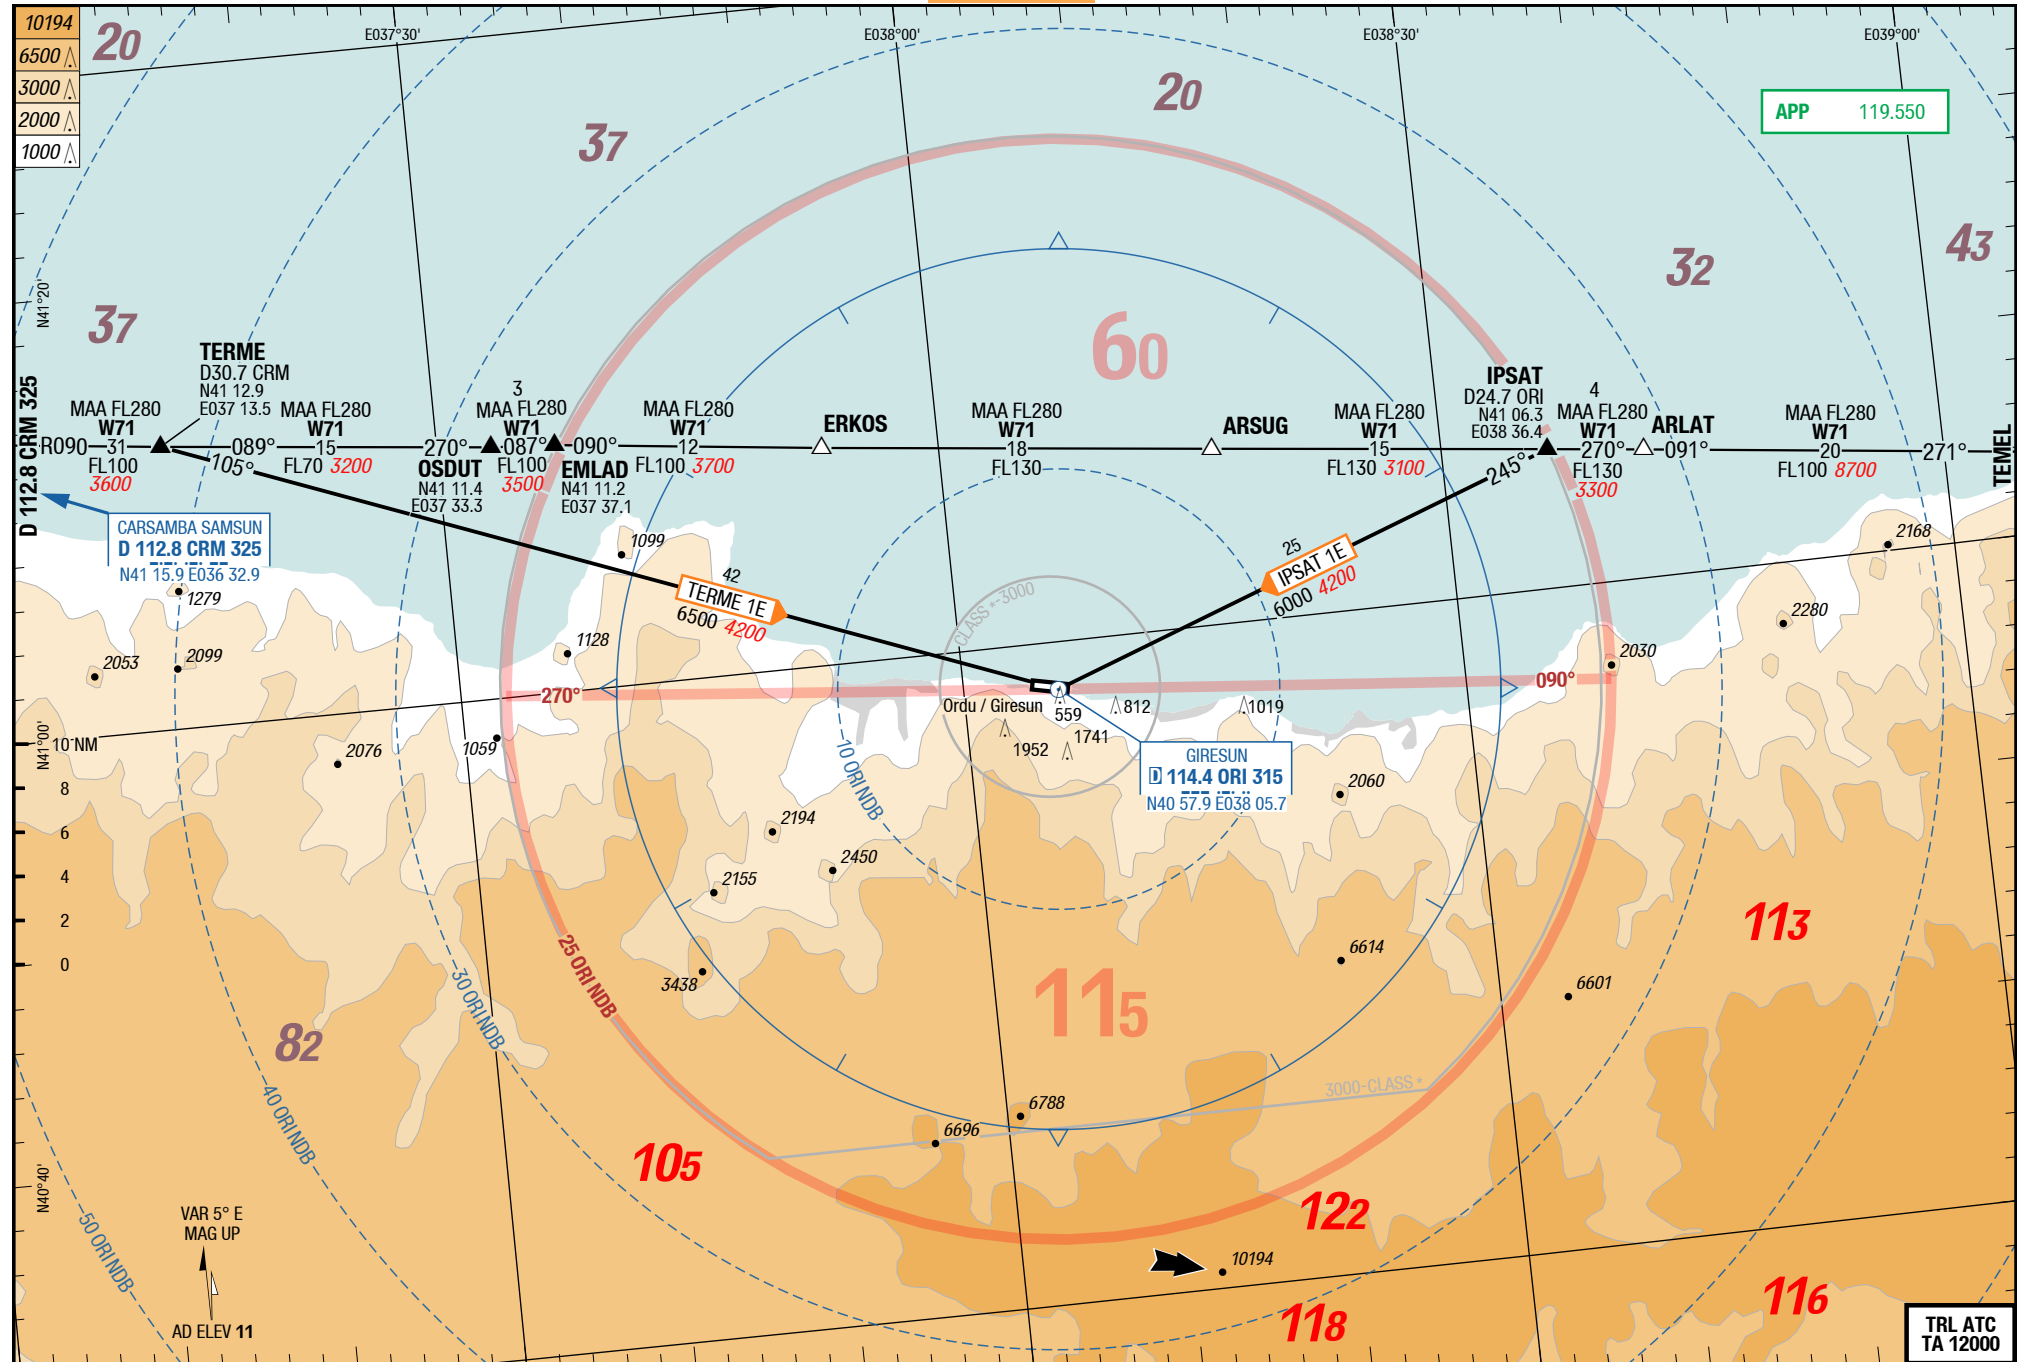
10194
6500
3000
2000
1000

20
E037°30'
E038°00'
E038°30'
E039°00'
20
37
APP 119.550
43
32
N41°20'
37
60
TERME
D30.7 CRM
N41 12.9
E037 13.5
3
MAA FL280
W71
MAA FL280
W71
MAA FL280
W71
MAA FL280
W71
ERKOS
MAA FL280
W71
ARSUG
MAA FL280
W71
IPSAT
D24.7 ORI
N41 06.3
E038 36.4
4
MAA FL280
W71
ARLAT
MAA FL280
W71
D 112.8 CRM 325
R090 31 089° 15 270° 087° 090° 12 18 15 270° 091° 20 271°
TEMEL
FL100
3600
105°
FL70 3200
OSDUT
N41 11.4
E037 33.3
FL100
3500
EMLAD
N41 11.2
E037 37.1
FL100 3700
FL130
FL130 3100
245°
FL130
3300
FL100 8700
CARSAMBA SAMSUN
D 112.8 CRM 325
N41 15.9 E036 32.9
1099
2168
25
IPSAT 1E
6000 4200
42
TERME 1E
6500 4200
1279
CLASS 3000
2280
1128
2053
2099
2030
270°
090°
Ordu / Giresun
559
812
1019
N41°00'
10 NM
2076
1059
1952
1741
GIRESUN
D 114.4 ORI 315
N40 57.9 E038 05.7
10 ORI NDB
8
2060
6
2194
4
2450
2155
2
113
0
25 ORI NDB
6614
30 ORI NDB
3438
115
6601
82
40 ORI NDB
3000 CLASS
6788
6696
105
122
N40°40'
VAR 5° E
MAG UP
50 ORI NDB
10194
116
118
AD ELEV 11
TRL ATC
TA 12000